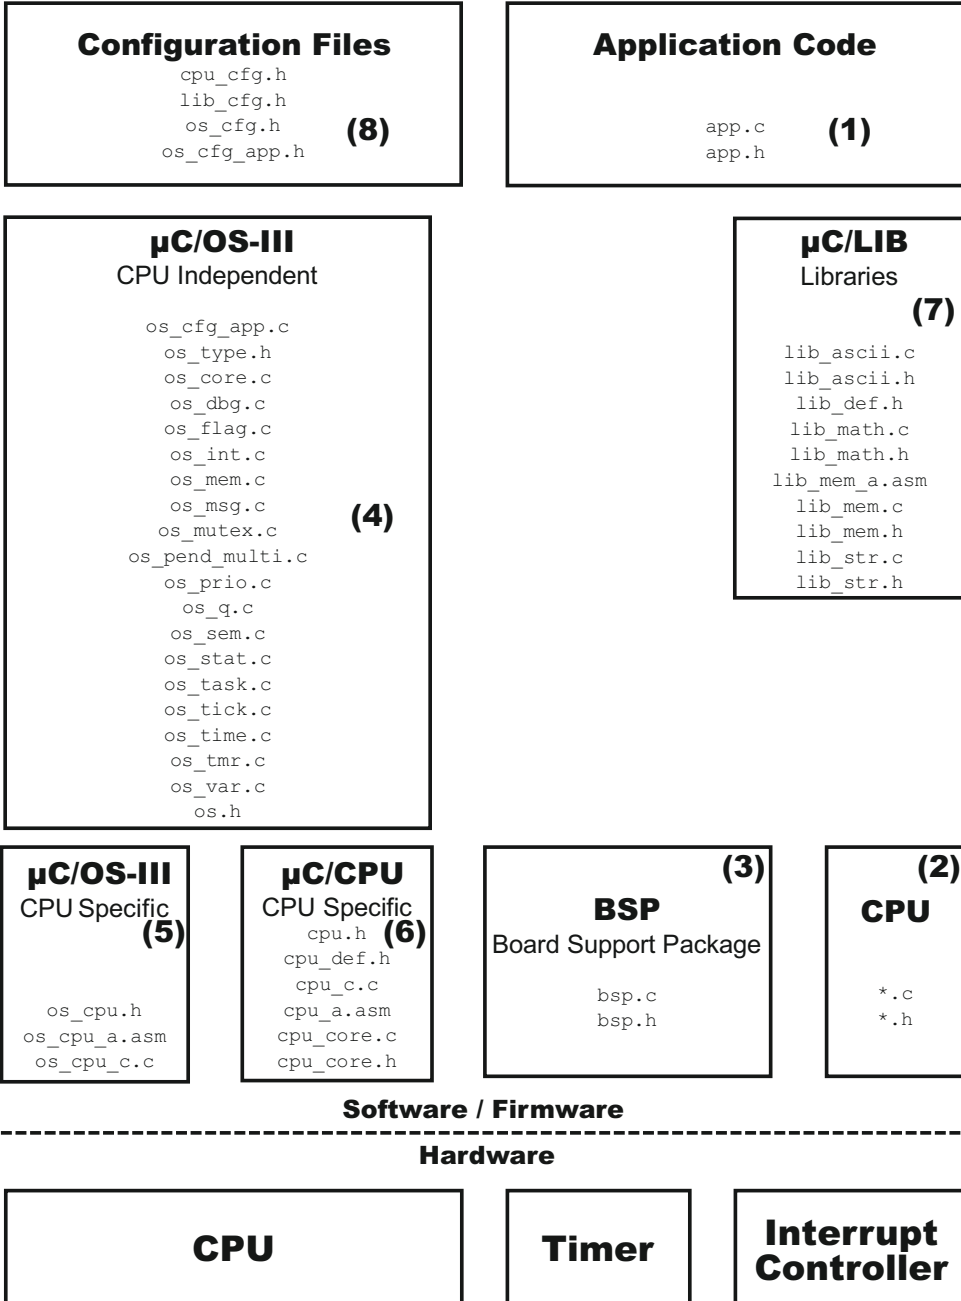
Configuration Files
cpu_cfg.h
lib_cfg.h
os_cfg.h
os_cfg_app.h
(8)

Application Code
app.c
app.h
(1)

µC/OS-III
CPU Independent
os_cfg_app.c
os_type.h
os_core.c
os_dbg.c
os_flag.c
os_int.c
os_mem.c
os_msg.c
os_mutex.c
os_pend_multi.c
os_prio.c
os_q.c
os_sem.c
os_stat.c
os_task.c
os_tick.c
os_time.c
os_tmr.c
os_var.c
os.h
(4)

µC/LIB
Libraries
(7)
lib_ascii.c
lib_ascii.h
lib_def.h
lib_math.c
lib_math.h
lib_mem_a.asm
lib_mem.c
lib_mem.h
lib_str.c
lib_str.h

µC/OS-III
CPU Specific
(5)
os_cpu.h
os_cpu_a.asm
os_cpu_c.c

µC/CPU
CPU Specific
cpu.h
(6)
cpu_def.h
cpu_c.c
cpu_a.asm
cpu_core.c
cpu_core.h

(3)
BSP
Board Support Package
bsp.c
bsp.h

(2)
CPU
*.c
*.h

Software / Firmware

Hardware

CPU

Timer

Interrupt Controller